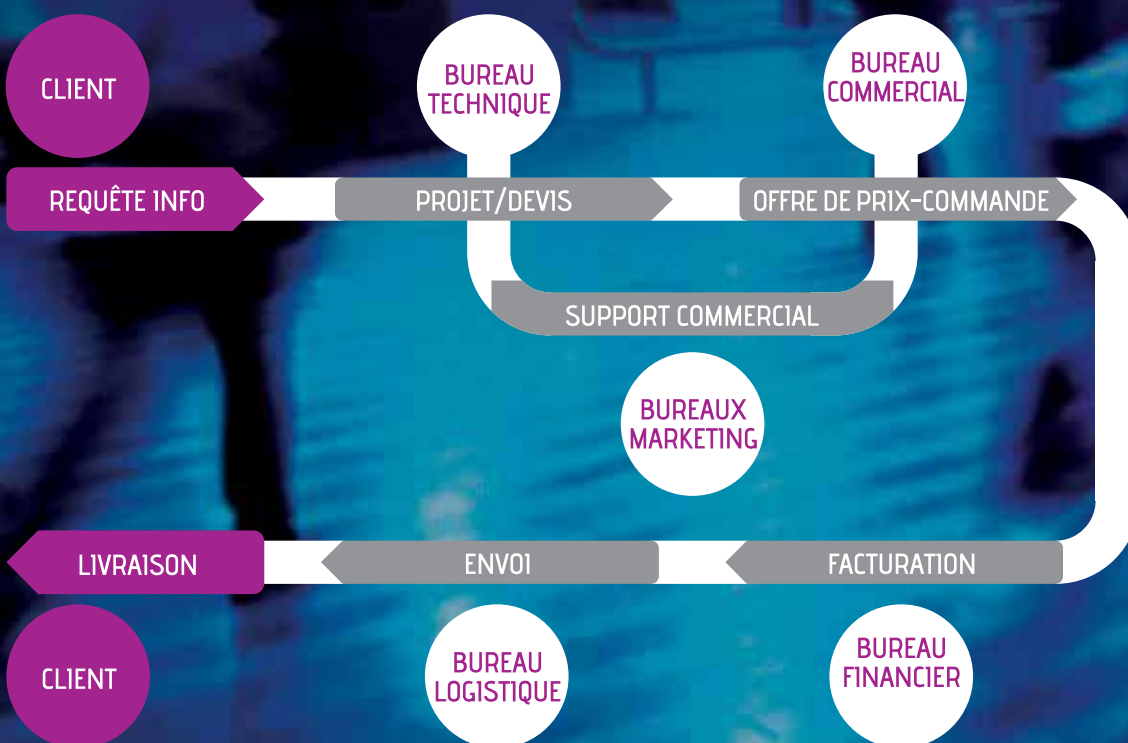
CLIENT

BUREAU TECHNIQUE

BUREAU COMMERCIAL

REQUÊTE INFO

PROJET/DEVIS

OFFRE DE PRIX-COMMANDE

SUPPORT COMMERCIAL

BUREAUX MARKETING

LIVRAISON

ENVOI

FACTURATION

CLIENT

BUREAU LOGISTIQUE

BUREAU FINANCIER